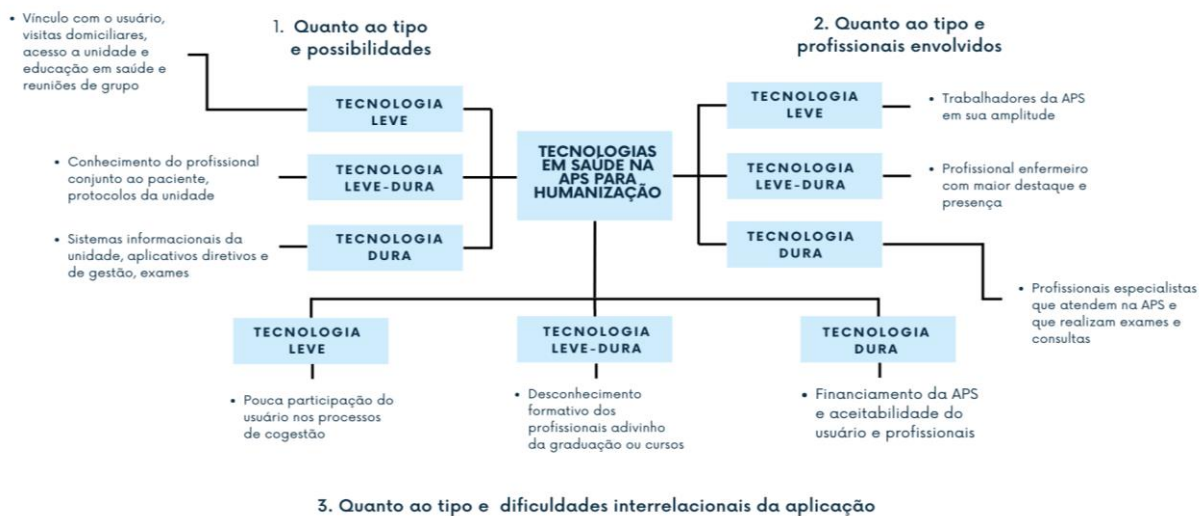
• Vínculo com o usuário, visitas domiciliares, acesso a unidade e educação em saúde e reuniões de grupo

1. Quanto ao tipo e possibilidades

2. Quanto ao tipo e profissionais envolvidos

TECNOLOGIA LEVE

• Conhecimento do profissional conjunto ao paciente, protocolos da unidade

TECNOLOGIA LEVE-DURA

• Sistemas informacionais da unidade, aplicativos diretivos e de gestão, exames

TECNOLOGIA DURA

TECNOLOGIAS EM SAÚDE NA APS PARA HUMANIZAÇÃO

TECNOLOGIA LEVE

• Trabalhadores da APS em sua amplitude

TECNOLOGIA LEVE-DURA

• Profissional enfermeiro com maior destaque e presença

TECNOLOGIA DURA

• Profissionais especialistas que atendem na APS e que realizam exames e consultas

TECNOLOGIA LEVE

• Pouca participação do usuário nos processos de cogestão

TECNOLOGIA LEVE-DURA

• Desconhecimento formativo dos profissionais adivinho da graduação ou cursos

TECNOLOGIA DURA

• Financiamento da APS e aceitabilidade do usuário e profissionais

3. Quanto ao tipo e dificuldades interrelacionais da aplicação